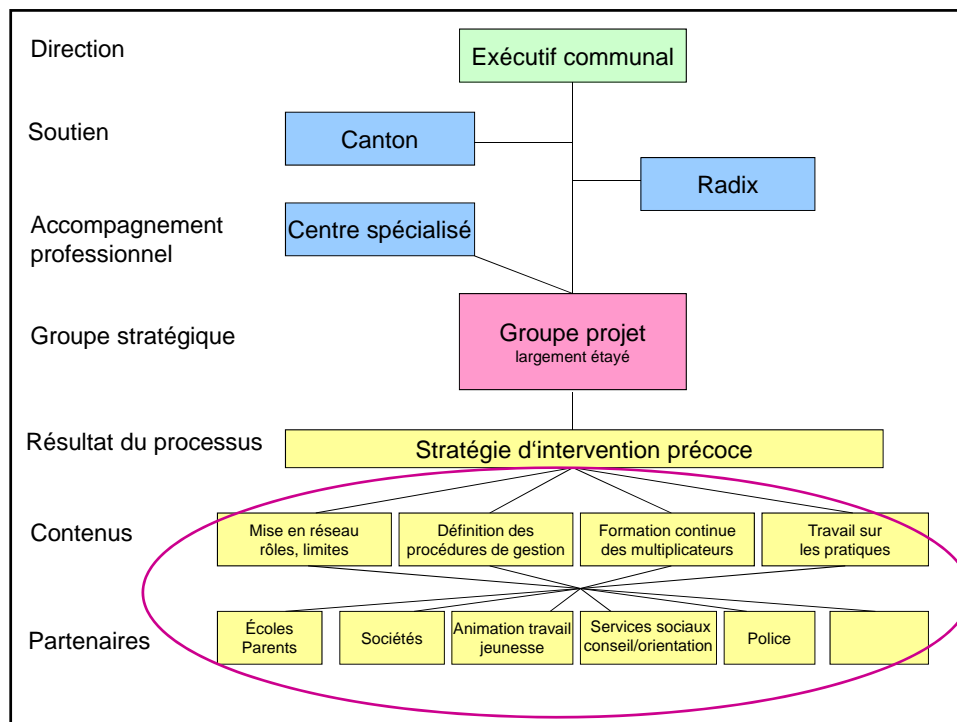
Direction

Exécutif communal

Soutien

Canton

Radix

Accompagnement professionnel

Centre spécialisé

Groupe stratégique

Groupe projet
largement étayé

Résultat du processus

Stratégie d'intervention précoce

Contenus

Mise en réseau rôles, limites

Définition des procédures de gestion

Formation continue des multiplicateurs

Travail sur les pratiques

Partenaires

Écoles Parents

Sociétés

Animation travail jeunesse

Services sociaux conseil/orientation

Police